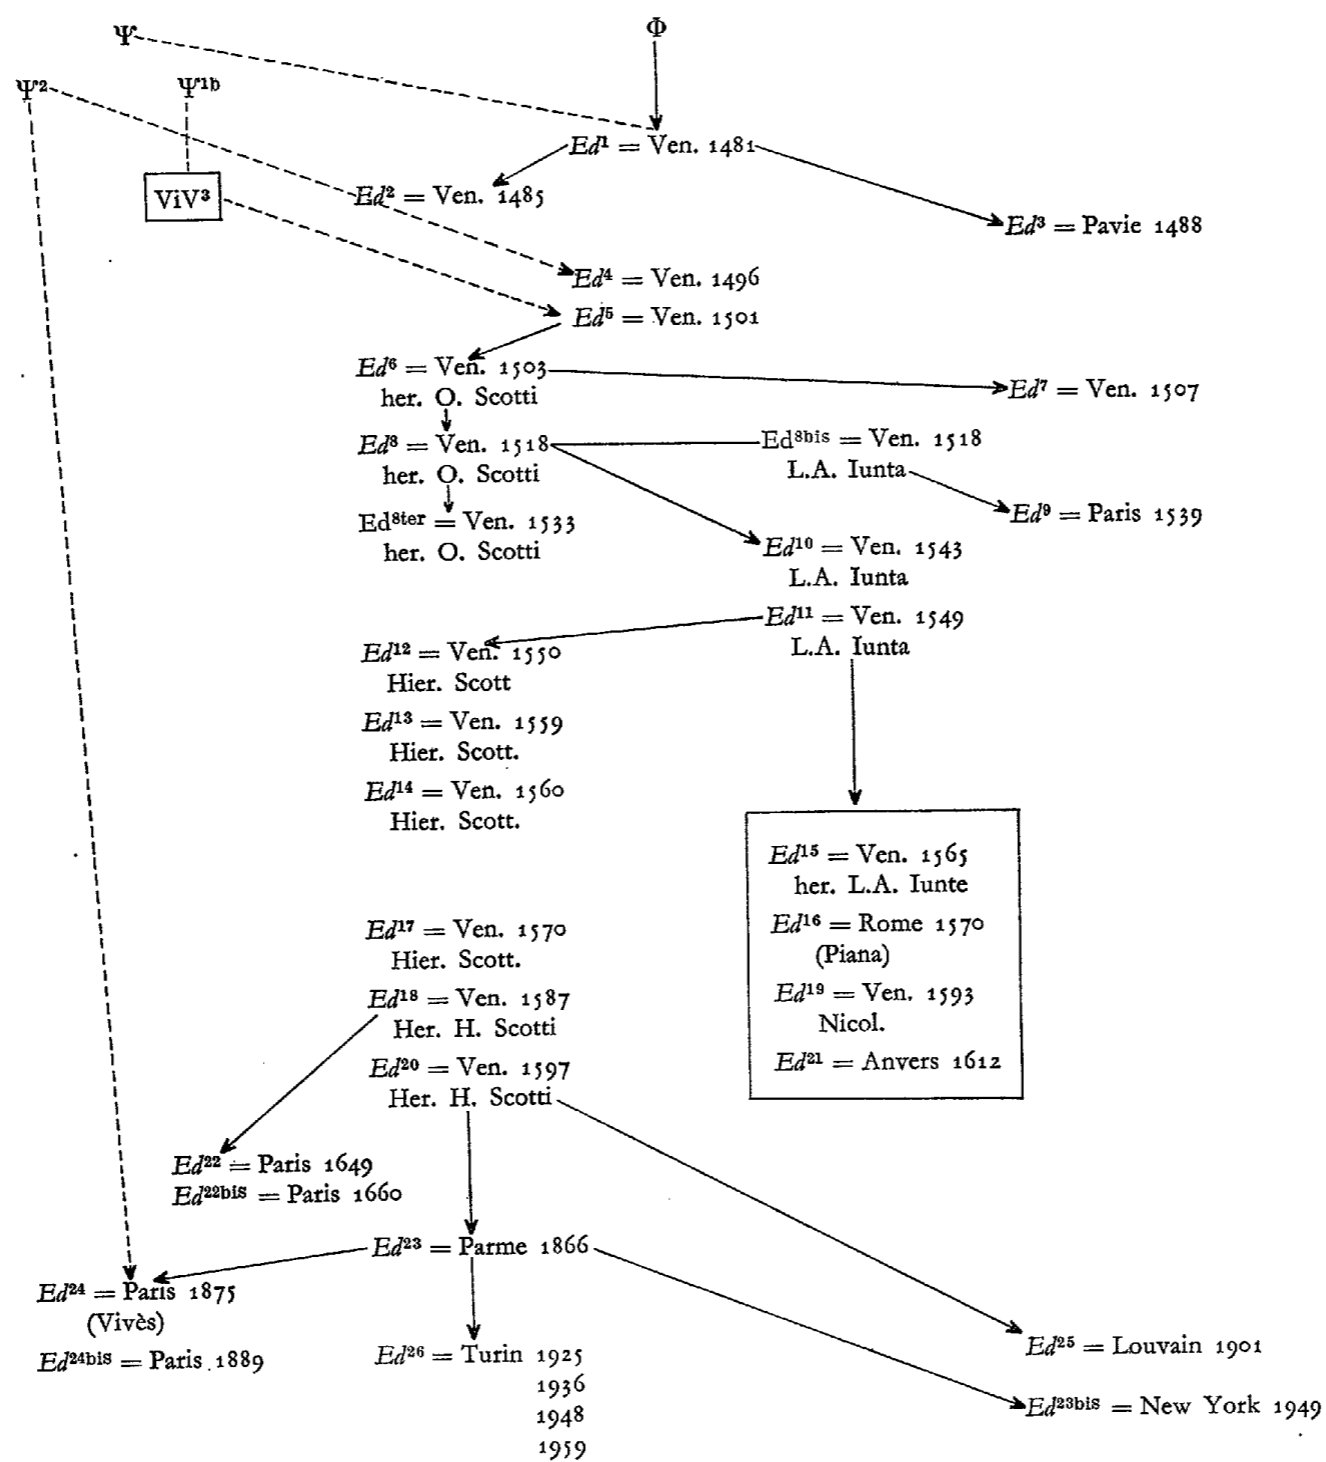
$\Psi$

$\Phi$

$\Psi^2$

$\Psi^{1b}$

$Ed^1$ = Ven. 1481

ViV$^3$

$Ed^2$ = Ven. 1485

$Ed^3$ = Pavie 1488

$Ed^4$ = Ven. 1496

$Ed^5$ = Ven. 1501

$Ed^6$ = Ven. 1503
her. O. Scotti

$Ed^7$ = Ven. 1507

$Ed^8$ = Ven. 1518
her. O. Scotti

Ed$^{8bis}$ = Ven. 1518
L.A. Iunta

$Ed^9$ = Paris 1539

Ed$^{8ter}$ = Ven. 1533
her. O. Scotti

$Ed^{10}$ = Ven. 1543
L.A. Iunta

$Ed^{11}$ = Ven. 1549
L.A. Iunta

$Ed^{12}$ = Ven. 1550
Hier. Scott

$Ed^{13}$ = Ven. 1559
Hier. Scott.

$Ed^{14}$ = Ven. 1560
Hier. Scott.

$Ed^{15}$ = Ven. 1565
her. L.A. Iunte

$Ed^{16}$ = Rome 1570
(Piana)

$Ed^{19}$ = Ven. 1593
Nicol.

$Ed^{21}$ = Anvers 1612

$Ed^{17}$ = Ven. 1570
Hier. Scott.

$Ed^{18}$ = Ven. 1587
Her. H. Scotti

$Ed^{20}$ = Ven. 1597
Her. H. Scotti

$Ed^{22}$ = Paris 1649
$Ed^{22bis}$ = Paris 1660

$Ed^{23}$ = Parme 1866

$Ed^{24}$ = Paris 1875
(Vivès)
$Ed^{24bis}$ = Paris 1889

$Ed^{26}$ = Turin 1925
1936
1948
1959

$Ed^{25}$ = Louvain 1901

$Ed^{23bis}$ = New York 1949